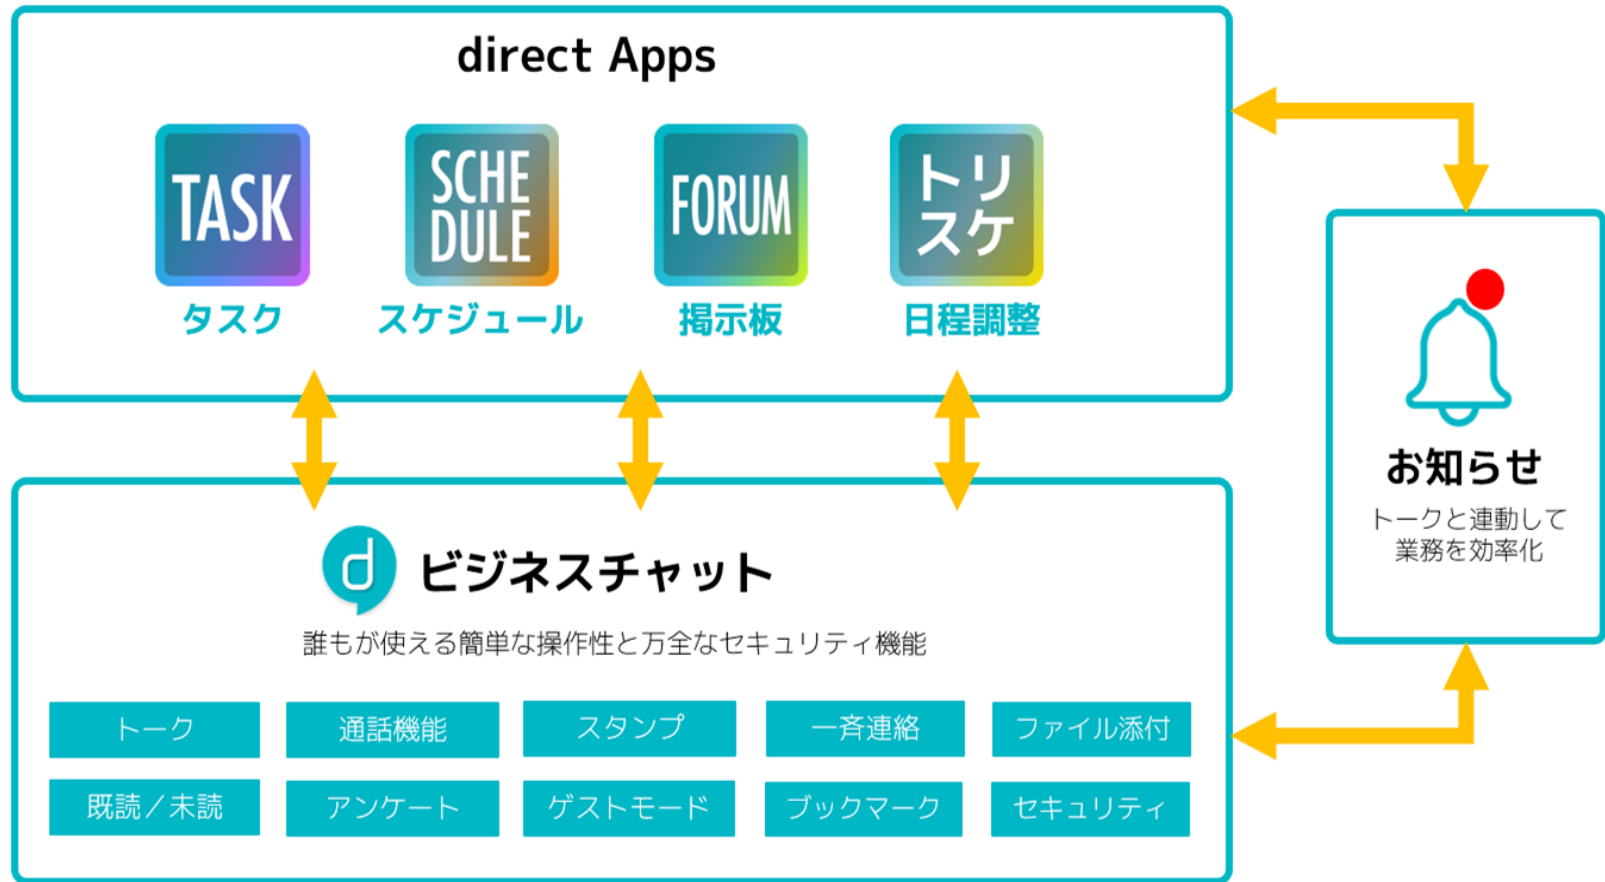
direct Apps

TASK
タスク

SCHE DULE
スケジュール

FORUM
掲示板

トリ スケ
日程調整

お知らせ
トークと連動して業務を効率化

d ビジネスチャット
誰もが使える簡単な操作性と万全なセキュリティ機能

| トーク | 通話機能 | スタンプ | 一斉連絡 | ファイル添付 |
|---|---|---|---|---|
| 既読／未読 | アンケート | ゲストモード | ブックマーク | セキュリティ |